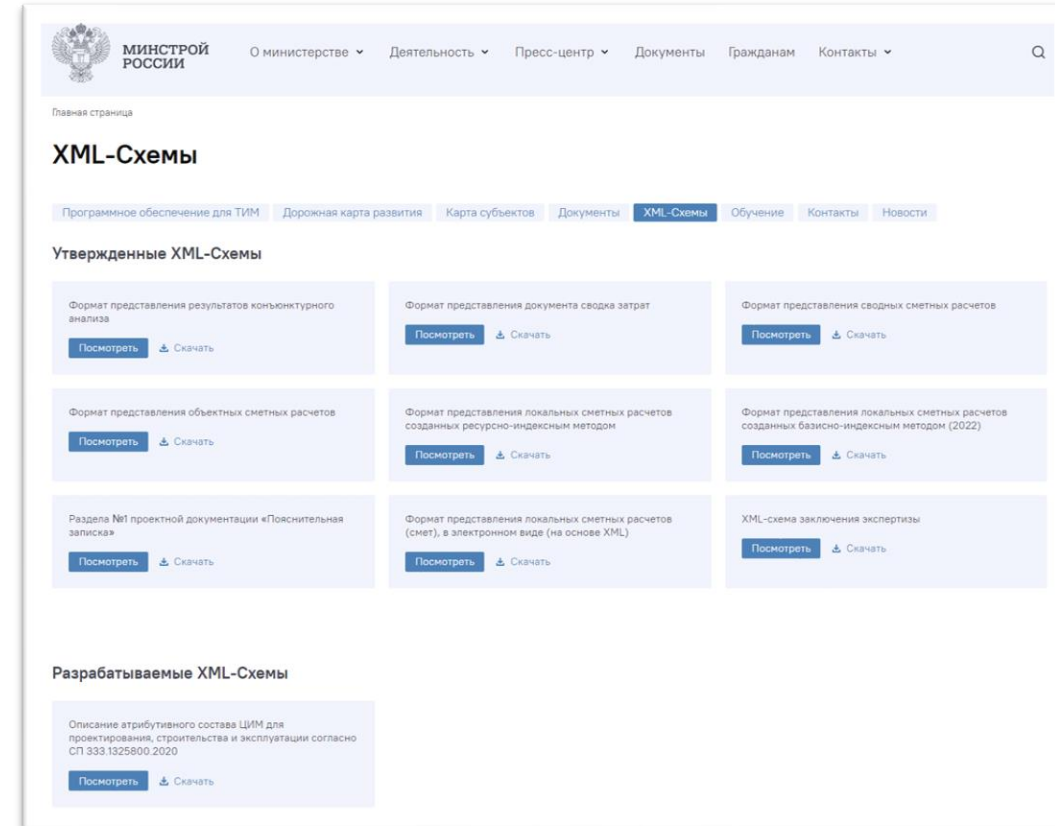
МИНСТРОЙ РОССИИ

О министерстве Деятельность Пресс-центр Документы Гражданам Контакты

Главная страница

XML-Схемы

Программное обеспечение для ТИМ Дорожная карта развития Карта субъектов Документы XML-Схемы Обучение Контакты Новости

Утвержденные XML-Схемы

Формат представления результатов конъюнктурного анализа
Посмотреть Скачать

Формат представления документа сводка затрат
Посмотреть Скачать

Формат представления сводных сметных расчетов
Посмотреть Скачать

Формат представления объектных сметных расчетов
Посмотреть Скачать

Формат представления локальных сметных расчетов созданных ресурсно-индексным методом
Посмотреть Скачать

Формат представления локальных сметных расчетов созданных базисно-индексным методом (2022)
Посмотреть Скачать

Раздела №1 проектной документации «Пояснительная записка»
Посмотреть Скачать

Формат представления локальных сметных расчетов (смет), в электронном виде (на основе XML)
Посмотреть Скачать

XML-схема заключения экспертизы
Посмотреть Скачать

Разрабатываемые XML-Схемы

Описание атрибутивного состава ЦИМ для проектирования, строительства и эксплуатации согласно СП 333.1325800.2020
Посмотреть Скачать